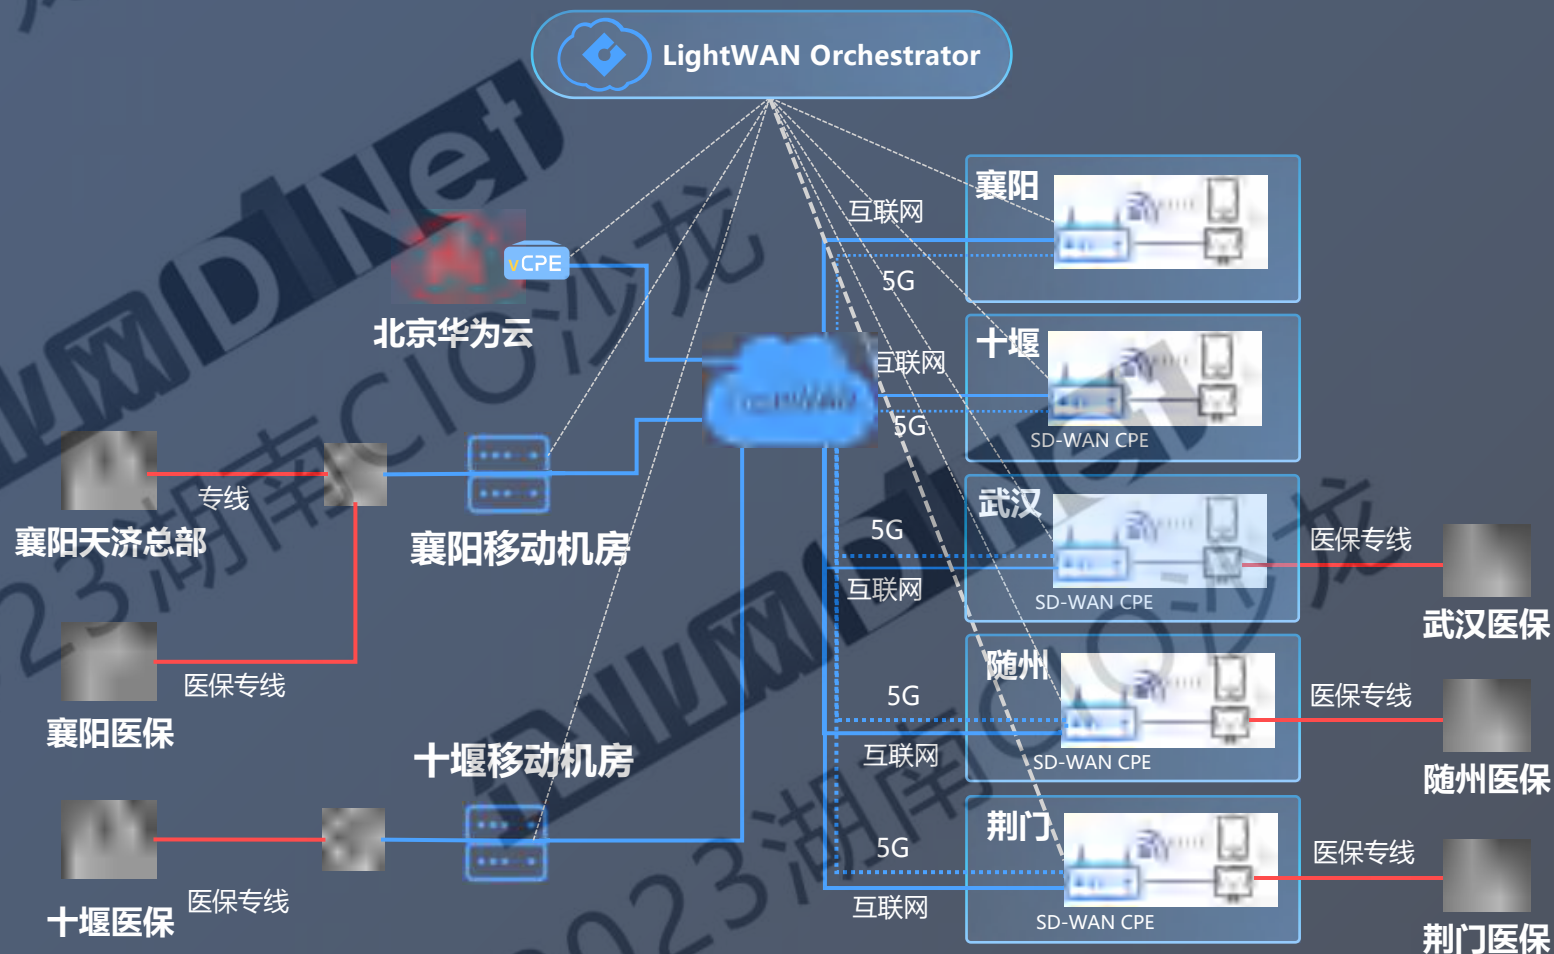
LightWAN Orchestrator

vCPE
北京华为云

专线
襄阳天济总部
襄阳移动机房
医保专线
襄阳医保
十堰移动机房
十堰医保
医保专线

互联网
5G
互联网
5G
5G
互联网
5G
互联网
5G
互联网

襄阳
十堰
SD-WAN CPE
武汉
SD-WAN CPE
随州
SD-WAN CPE
荆门
SD-WAN CPE

医保专线
武汉医保
医保专线
随州医保
医保专线
荆门医保

企业网D1Net
2023湖南CIO沙龙
企业网D1Net
2023湖南CIO沙龙